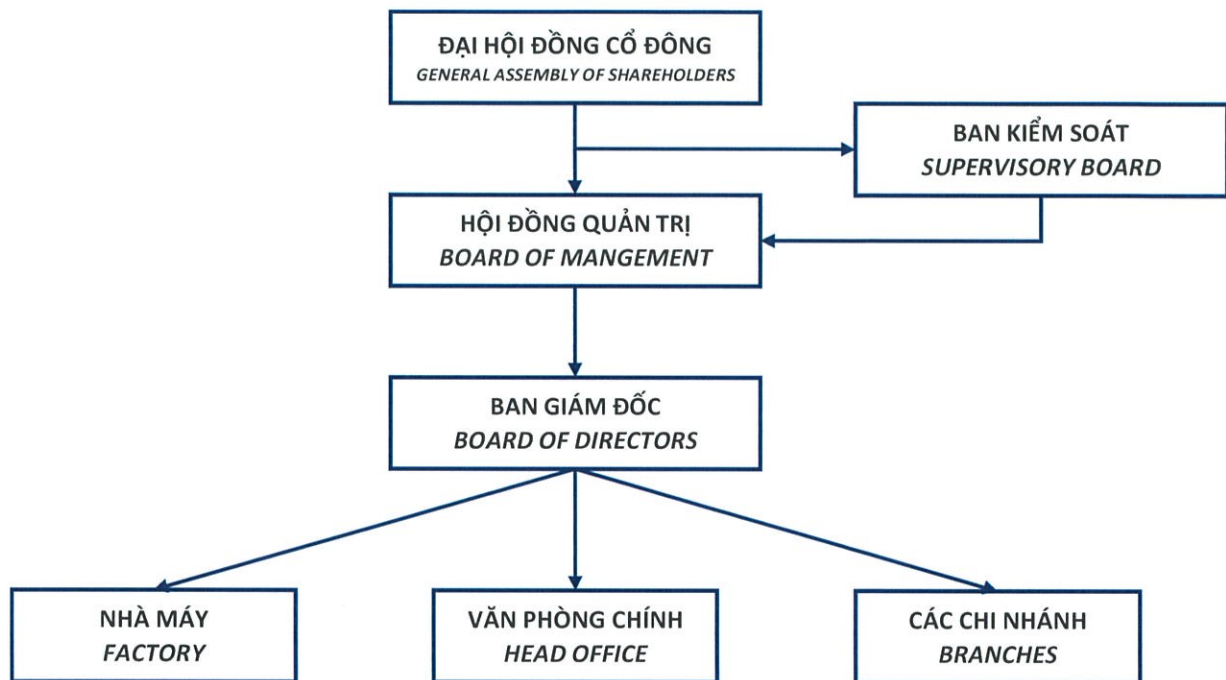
ĐẠI HỘI ĐỒNG CỔ ĐÔNG
GENERAL ASSEMBLY OF SHAREHOLDERS

BAN KIỂM SOÁT
SUPERVISORY BOARD

HỘI ĐỒNG QUẢN TRỊ
BOARD OF MANGEMENT

BAN GIÁM ĐỐC
BOARD OF DIRECTORS

NHÀ MÁY
FACTORY

VĂN PHÒNG CHÍNH
HEAD OFFICE

CÁC CHI NHÁNH
BRANCHES